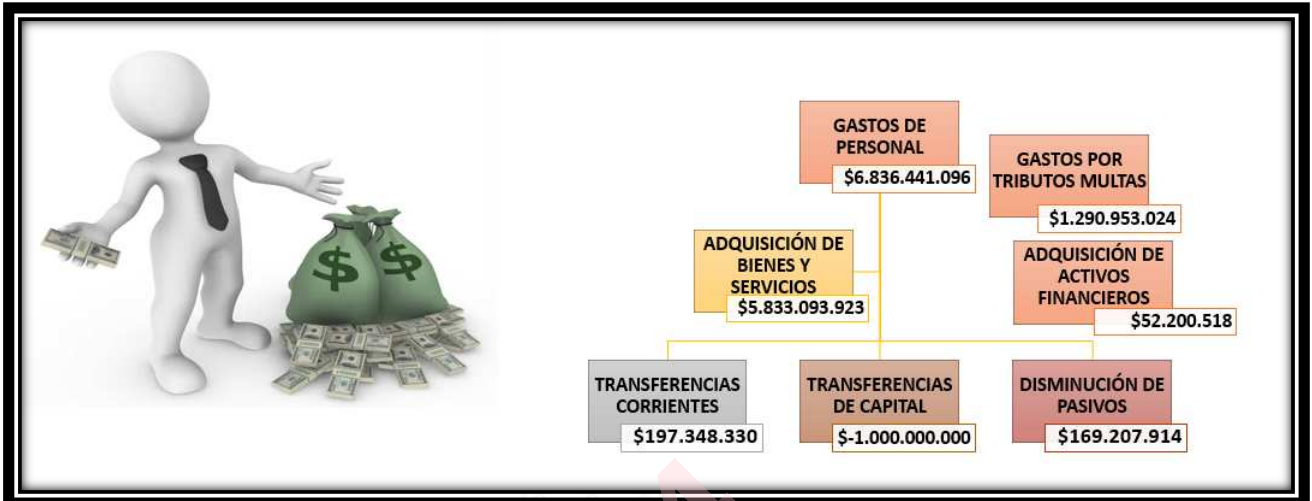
GASTOS DE PERSONAL
$6.836.441.096

GASTOS POR TRIBUTOS MULTAS
$1.290.953.024

ADQUISICIÓN DE BIENES Y SERVICIOS
$5.833.093.923

ADQUISICIÓN DE ACTIVOS FINANCIEROS
$52.200.518

TRANSFERENCIAS CORRIENTES
$197.348.330

TRANSFERENCIAS DE CAPITAL
$-1.000.000.000

DISMINUCIÓN DE PASIVOS
$169.207.914